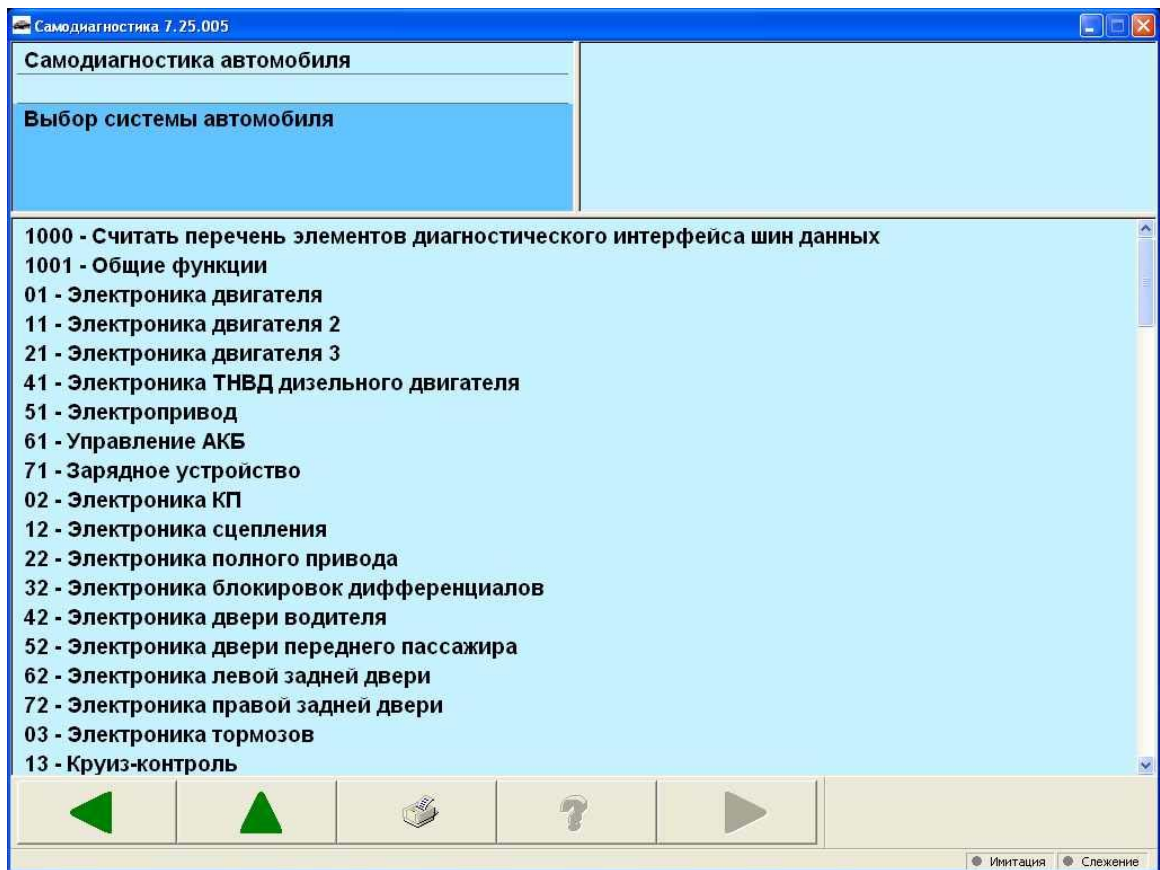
Самодиагностика 7.25.005

Самодиагностика автомобиля

Выбор системы автомобиля

1000 - Считать перечень элементов диагностического интерфейса шин данных
1001 - Общие функции
01 - Электроника двигателя
11 - Электроника двигателя 2
21 - Электроника двигателя 3
41 - Электроника ТНВД дизельного двигателя
51 - Электропривод
61 - Управление АКБ
71 - Зарядное устройство
02 - Электроника КП
12 - Электроника сцепления
22 - Электроника полного привода
32 - Электроника блокировок дифференциалов
42 - Электроника двери водителя
52 - Электроника двери переднего пассажира
62 - Электроника левой задней двери
72 - Электроника правой задней двери
03 - Электроника тормозов
13 - Круиз-контроль

Имитация Слежение